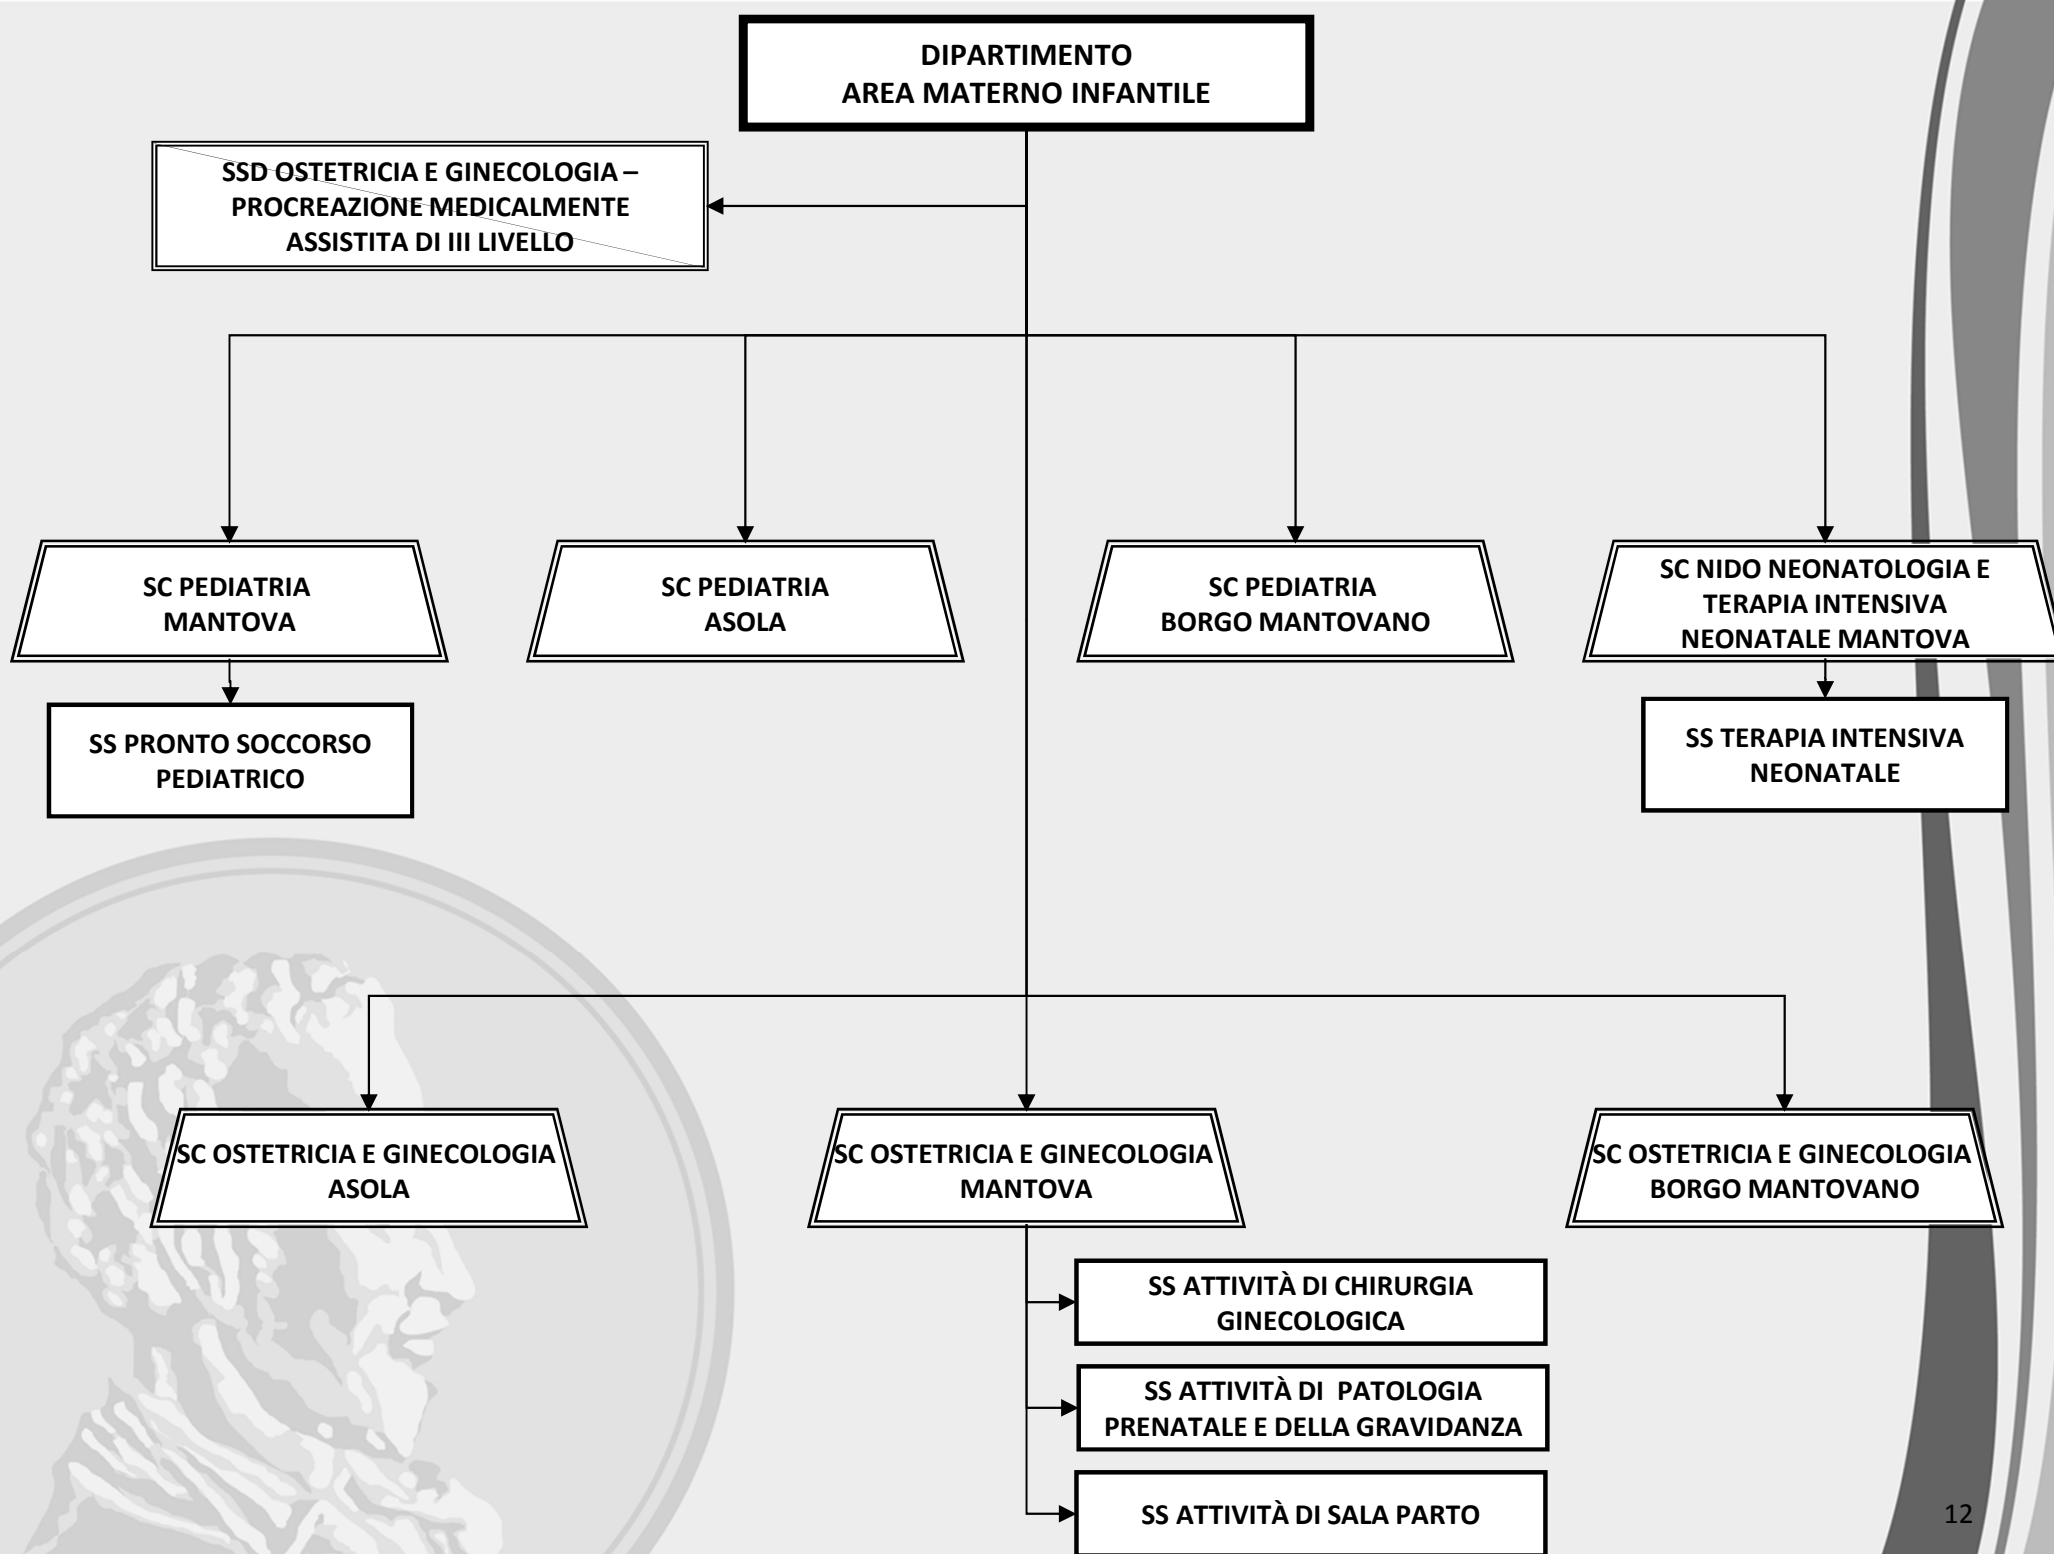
DIPARTIMENTO
AREA MATERNO INFANTILE

SSD OSTETRICIA E GINECOLOGIA – PROCREAZIONE MEDICALMENTE ASSISTITA DI III LIVELLO

SC PEDIATRIA
MANTOVA

SC PEDIATRIA
ASOLA

SC PEDIATRIA
BORGO MANTOVANO

SC NIDO NEONATOLOGIA E TERAPIA INTENSIVA NEONATALE MANTOVA

SS PRONTO SOCCORSO PEDIATRICO

SS TERAPIA INTENSIVA NEONATALE

SC OSTETRICIA E GINECOLOGIA
ASOLA

SC OSTETRICIA E GINECOLOGIA
MANTOVA

SC OSTETRICIA E GINECOLOGIA
BORGO MANTOVANO

SS ATTIVITÀ DI CHIRURGIA GINECOLOGICA

SS ATTIVITÀ DI PATOLOGIA PRENATALE E DELLA GRAVIDANZA

SS ATTIVITÀ DI SALA PARTO

12